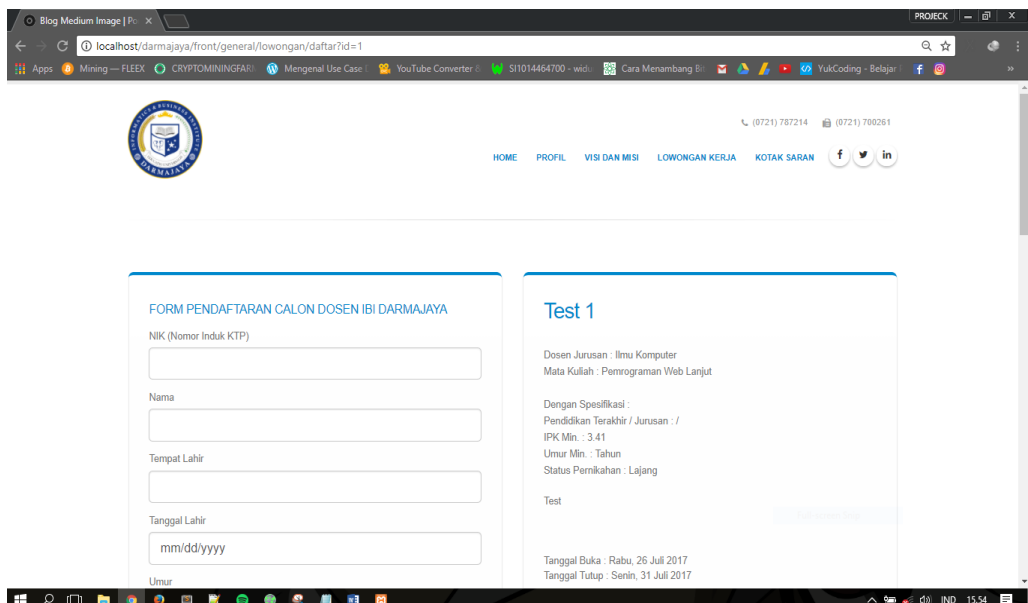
Blog Medium Image | Po ×

PROJECK

localhost/darmajaya/front/general/lowongan/daftar?id=1

Apps Mining — FLEEX CRYPTOMININGFARM Mengenal Use Case YouTube Converter SI1014464700 - widu Cara Menambang Bit YukCoding - Belajar

DARMAJAYA

(0721) 787214 (0721) 700261

HOME PROFIL VISI DAN MISI LOWONGAN KERJA KOTAK SARAN

FORM PENDAFTARAN CALON DOSEN IBI DARMAJAYA

NIK (Nomor Induk KTP)

Nama

Tempat Lahir

Tanggal Lahir

mm/dd/yyyy

Umur

Test 1

Dosen Jurusan : Ilmu Komputer
Mata Kuliah : Pemrograman Web Lanjut

Dengan Spesifikasi :
Pendidikan Terakhir / Jurusan : /
IPK Min. : 3.41
Umur Min. : Tahun
Status Pernikahan : Lajang

Test

Tanggal Buka : Rabu, 26 Juli 2017
Tanggal Tutup : Senin, 31 Juli 2017

IND 15.54